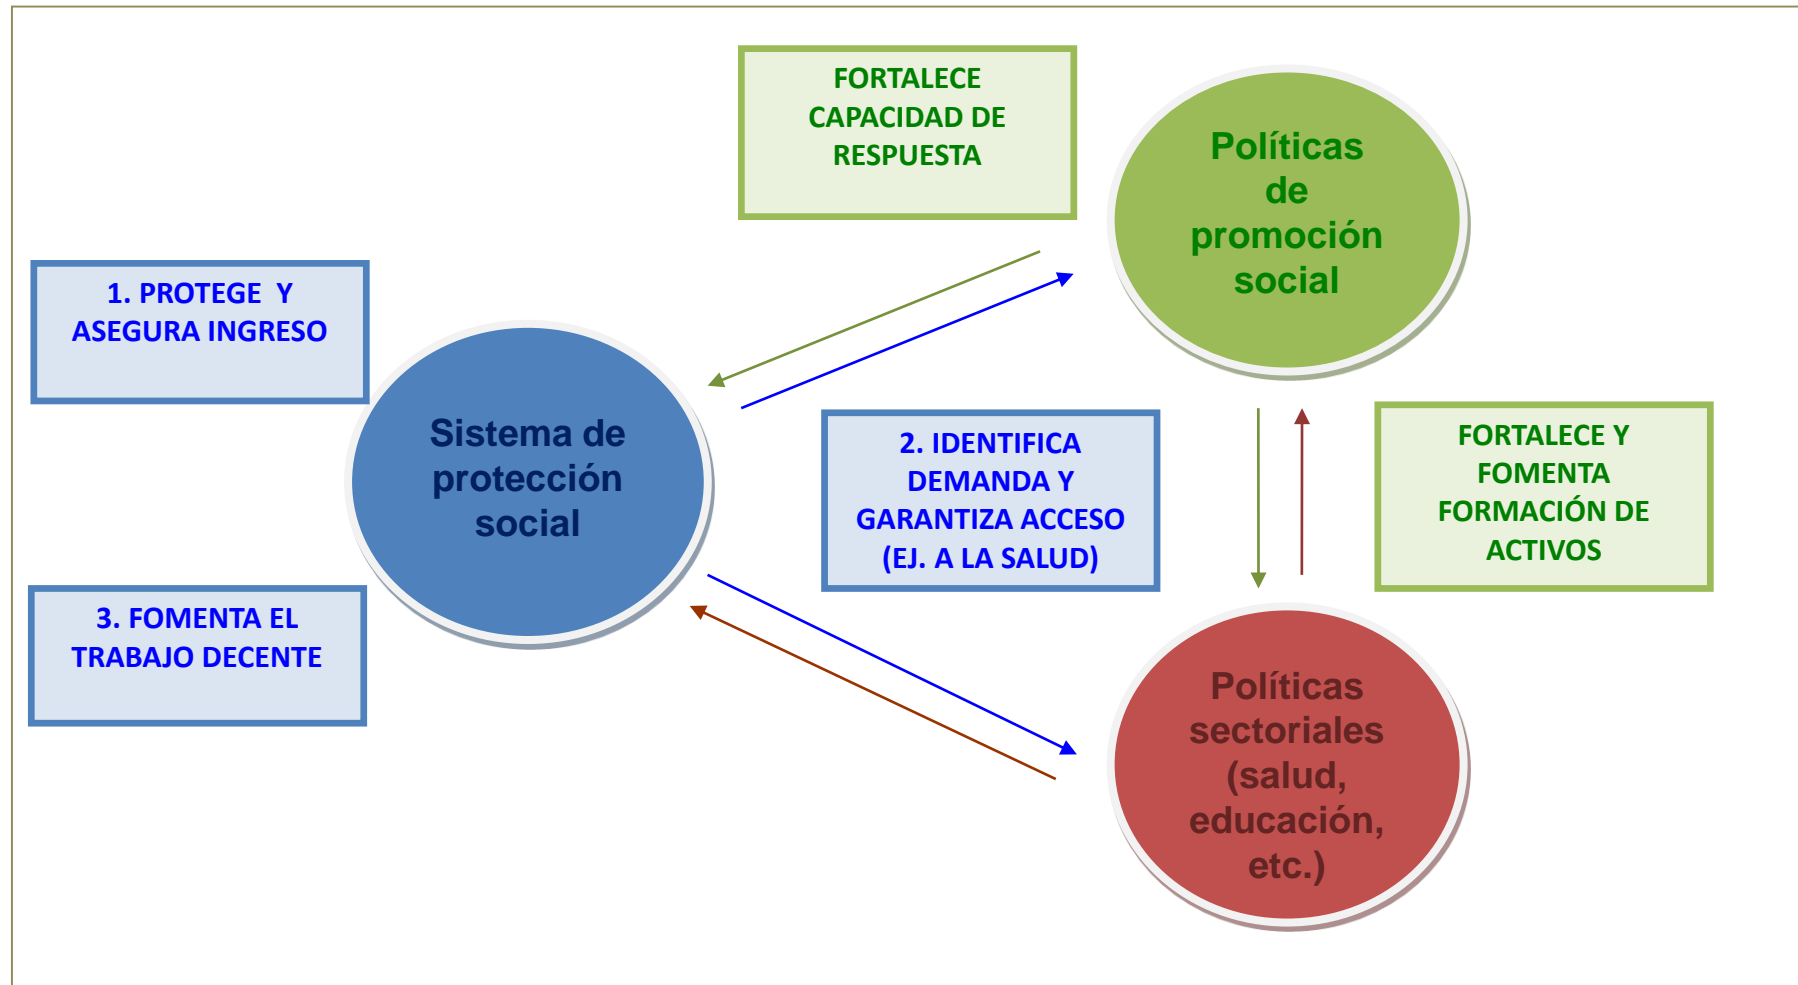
FORTALECE CAPACIDAD DE RESPUESTA

Políticas de promoción social

1. PROTEGE Y ASEGURA INGRESO

Sistema de protección social

2. IDENTIFICA DEMANDA Y GARANTIZA ACCESO (EJ. A LA SALUD)

FORTALECE Y FOMENTA FORMACIÓN DE ACTIVOS

3. FOMENTA EL TRABAJO DECENTE

Políticas sectoriales (salud, educación, etc.)